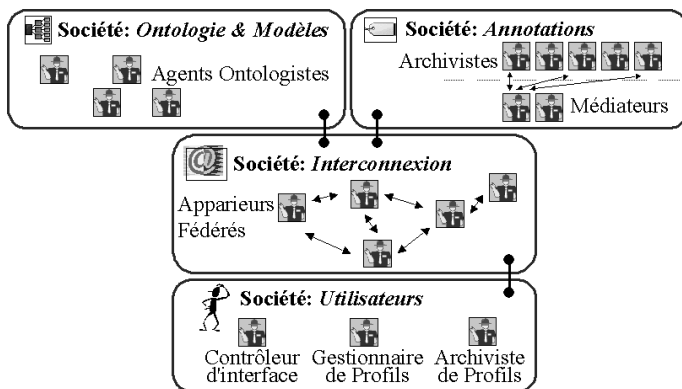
Société: *Ontologie & Modèles*

Agents Ontologistes

Société: *Annotations*

Archivistes

Médiateurs

Société: *Interconnexion*

Apparieurs Fédérés

Société: *Utilisateurs*

Contrôleur d'interface

Gestionnaire de Profils

Archiviste de Profils